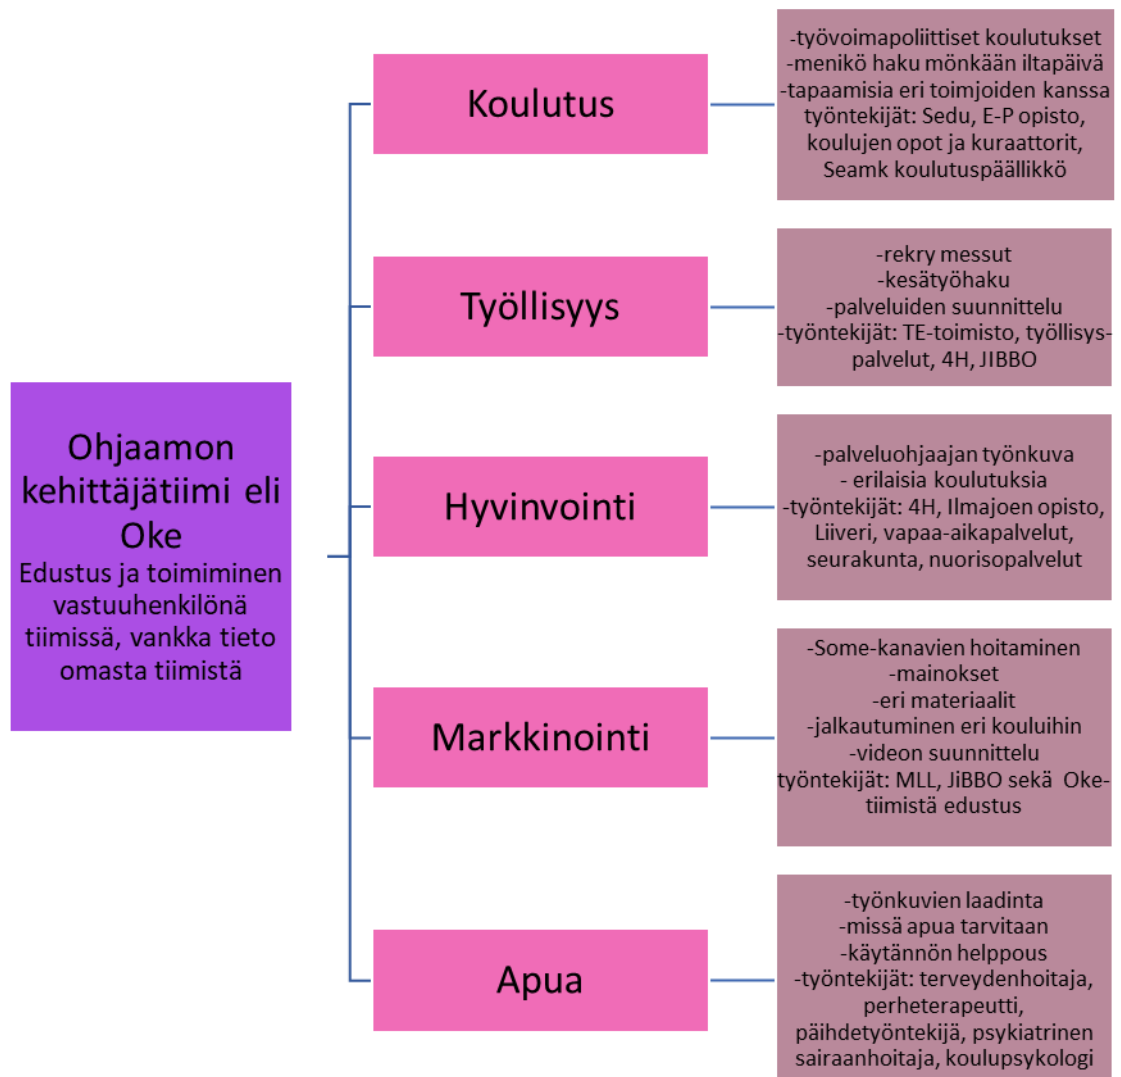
Ohjaamon kehittäjätiimi eli Oke
Edustus ja toimiminen vastuuhenkilönä tiimissä, vankka tieto omasta tiimistä

Koulutus

-työvoimapoliittiset koulutukset
-menikö haku mönkään iltapäivä
-tapaamisia eri toimjoiden kanssa
työntekijät: Sedu, E-P opisto, koulujen opot ja kuraattorit, Seamk koulutuspäällikkö

Työllisyys

-rekry messut
-kesätyöhaku
-palveluiden suunnittelu
-työntekijät: TE-toimisto, työllisys-palvelut, 4H, JIBBO

Hyvinvointi

-palveluohjaajan työnkuva
- erilaisia koulutuksia
-työntekijät: 4H, Ilmajoen opisto, Liiveri, vapaa-aikapalvelut, seurakunta, nuorisopalvelut

Markkinointi

-Some-kanavien hoitaminen
-mainokset
-eri materiaalit
-jalkautuminen eri kouluihin
-videon suunnittelu
työntekijät: MLL, JiBBO sekä Oke-tiimistä edustus

Apua

-työnkuvien laadinta
-missä apua tarvitaan
-käytännön helppous
-työntekijät: terveydenhoitaja, perheterapeutti, päihdetyöntekijä, psykiatrinen sairaanhoitaja, koulupsykologi